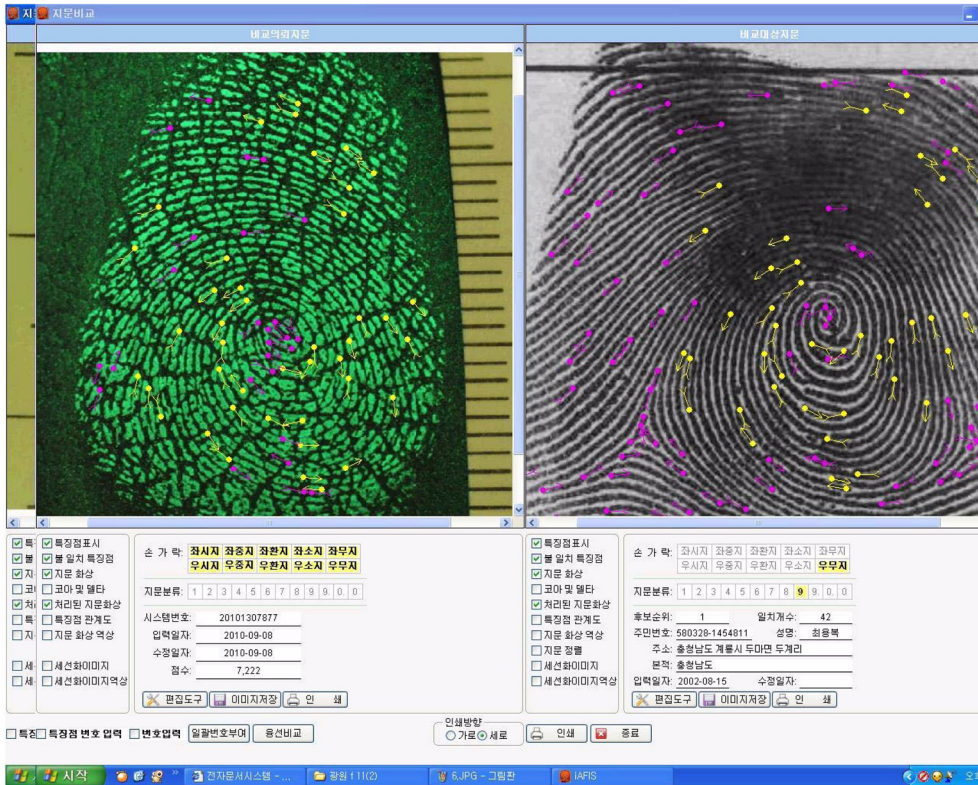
지 지문비교

비교의뢰지문

비교대상지문

특징점표시
불 일치 특징점
지문 화상
코아 및 델타
처리된 지문화상
특징점 관계도
지문 화상 역상

세션화이미지
세션화이미지역상

손 가 락: 좌시지 좌중지 좌환지 좌소지 좌무지
우시지 우중지 우환지 우소지 우무지

지문분류: 1 2 3 4 5 6 7 8 9 9. 0. 0

시스템번호: 20101307877
입력일자: 2010-09-08
수정일자: 2010-09-08
점수: 7,222

편집도구 이미지저장 인 쇄

특징점표시
불 일치 특징점
지문 화상
코아 및 델타
처리된 지문화상
특징점 관계도
지문 화상 역상
지문 정렬
세션화이미지
세션화이미지역상

손 가 락: 좌시지 좌중지 좌환지 좌소지 좌무지
우시지 우중지 우환지 우소지 우무지

지문분류: 1 2 3 4 5 6 7 8 9 9. 0. 0

후보순위: 1 일치개수: 42
주민번호: 580328-1454811 성명: 최용복
주소: 충청남도 계룡시 두마면 두계리
본적: 충청남도
입력일자: 2002-08-15 수정일자:

편집도구 이미지저장 인 쇄

특징 특징점 번호 입력 번호입력 일괄번호부여 용선비교

인쇄방향
가로 세로

인쇄 종료

시작 전자문서시스템 - ... 광원 f 11(2) 6.JPG - 그림판 iAFIS